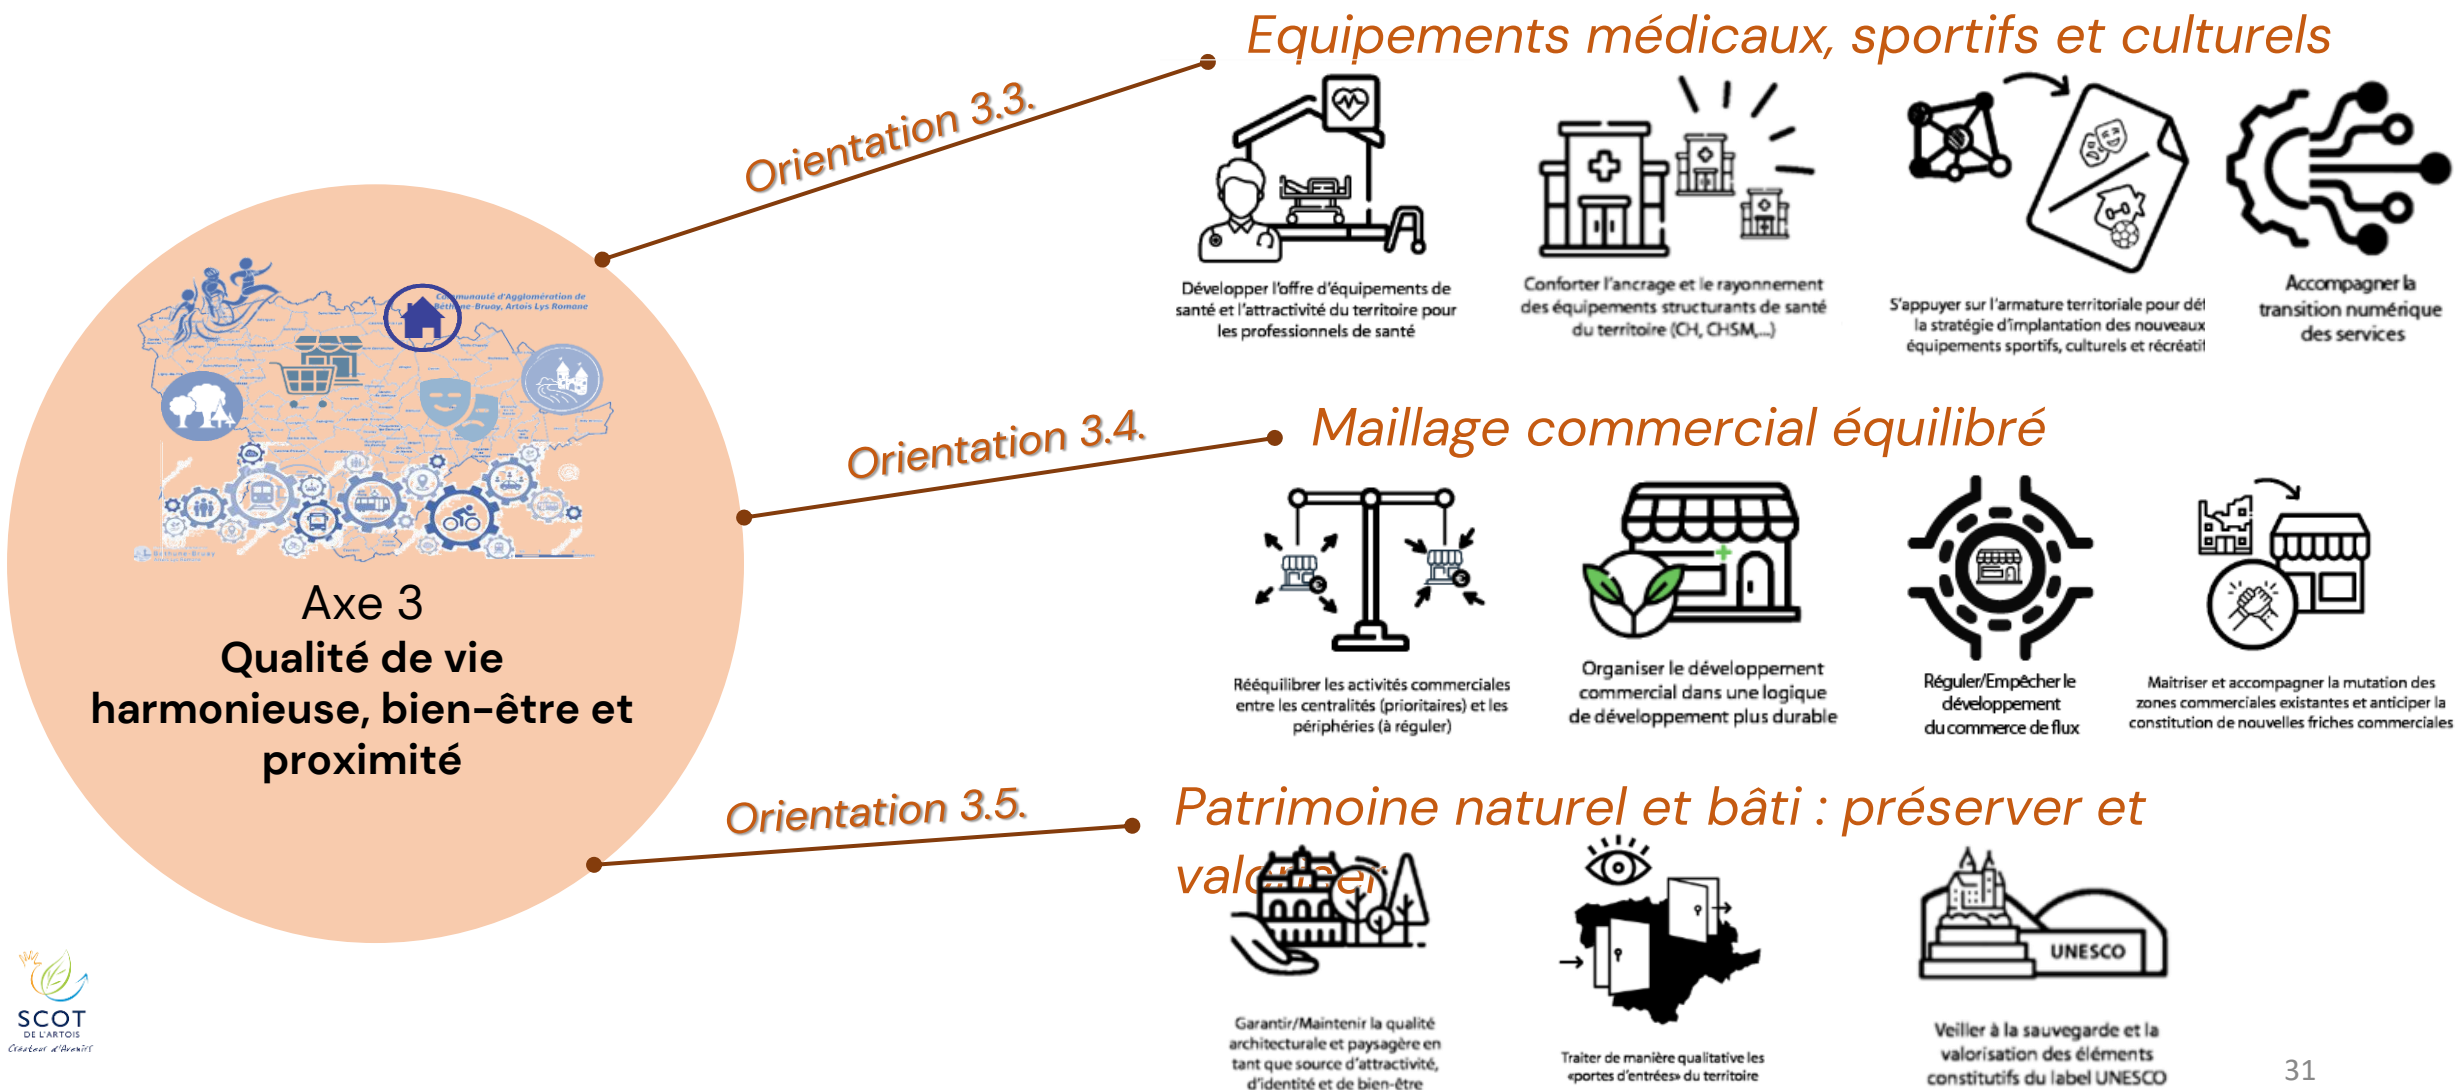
Communauté d'Agglomération de Béthune-Bruay, Artois Lys Romane

Béthune-Bruay

Axe 3
Qualité de vie harmonieuse, bien-être et proximité

Orientation 3.3.

Equipements médicaux, sportifs et culturels

Développer l'offre d'équipements de santé et l'attractivité du territoire pour les professionnels de santé

Conforter l'ancrage et le rayonnement des équipements structurants de santé du territoire (CH, CHSM,...)

S'appuyer sur l'armature territoriale pour dé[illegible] la stratégie d'implantation des nouveaux équipements sportifs, culturels et récréati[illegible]

Accompagner la transition numérique des services

Orientation 3.4.

Maillage commercial équilibré

Rééquilibrer les activités commerciales entre les centralités (prioritaires) et les périphéries (à réguler)

Organiser le développement commercial dans une logique de développement plus durable

Réguler/Empêcher le développement du commerce de flux

Maitriser et accompagner la mutation des zones commerciales existantes et anticiper la constitution de nouvelles friches commerciales

Orientation 3.5.

Patrimoine naturel et bâti : préserver et val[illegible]er

Garantir/Maintenir la qualité architecturale et paysagère en tant que source d'attractivité, d'identité et de bien-être

Traiter de manière qualitative les «portes d'entrées» du territoire

UNESCO

Veiller à la sauvegarde et la valorisation des éléments constitutifs du label UNESCO

SCOT DE L'ARTOIS
Créateur d'Avenirs

31